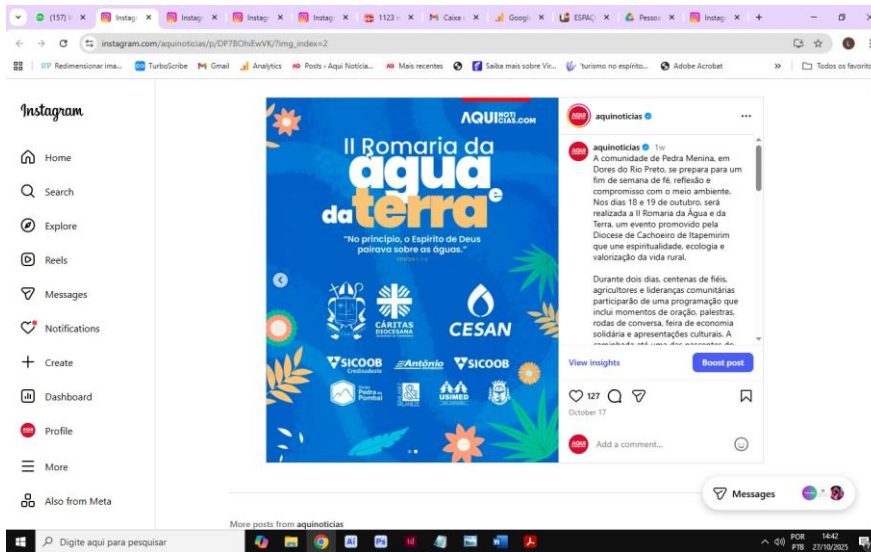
(157) | Instagr | Instagr | Instagr | Instagr | 1123 | Caixa | Google | ESPAÇ | Pessoa | Instagr

instagram.com/aquinoticias/p/DP7BOhiEwVK/?img_index=2

Redimensionar ima... | TurboScribe | Gmail | Analytics | Posts ‹ Aqui Notícia... | Mais recentes | Saiba mais sobre Vir... | "turismo no espírito... | Adobe Acrobat | Todos os favoritos

Instagram

Home
Search
Explore
Reels
Messages
Notifications
Create
Dashboard
Profile
More
Also from Meta

AQUI NOTÍCIAS.COM

II Romaria da água e da terra

"No princípio, o Espírito de Deus pairava sobre as águas."

CÁRITAS DIOCESANA

CESAN

SICOOB

Antônio

SICOOB

Pedra do Pombal

USIMED

aquinoticias

aquinoticias 1w
A comunidade de Pedra Menina, em Dores do Rio Preto, se prepara para um fim de semana de fé, reflexão e compromisso com o meio ambiente. Nos dias 18 e 19 de outubro, será realizada a II Romaria da Água e da Terra, um evento promovido pela Diocese de Cachoeiro de Itapemirim que une espiritualidade, ecologia e valorização da vida rural.

Durante dois dias, centenas de fiéis, agricultores e lideranças comunitárias participarão de uma programação que inclui momentos de oração, palestras, rodas de conversa, feira de economia solidária e apresentações culturais. A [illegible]

View insights
Boost post

127

October 17

Add a comment...

Messages

More posts from aquinoticias

Digite aqui para pesquisar

POR PTB 14:42 27/10/2025